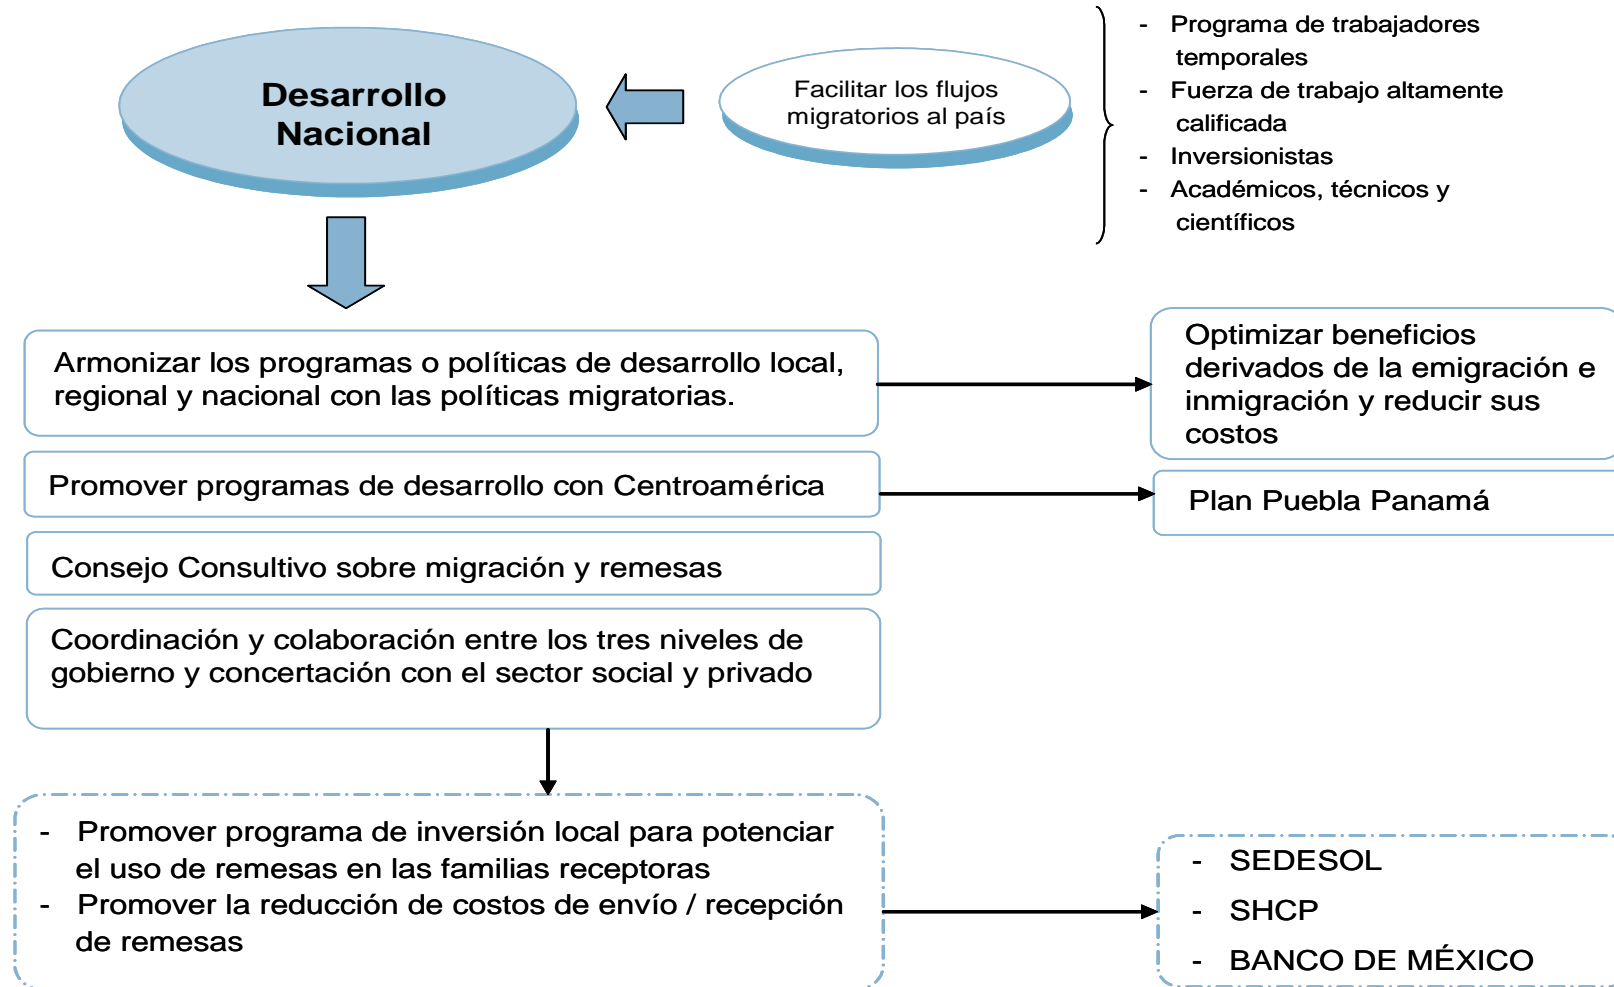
Desarrollo Nacional

Facilitar los flujos migratorios al país

- Programa de trabajadores temporales
- Fuerza de trabajo altamente calificada
- Inversionistas
- Académicos, técnicos y científicos

Armonizar los programas o políticas de desarrollo local, regional y nacional con las políticas migratorias.

Optimizar beneficios derivados de la emigración e inmigración y reducir sus costos

Promover programas de desarrollo con Centroamérica

Plan Puebla Panamá

Consejo Consultivo sobre migración y remesas

Coordinación y colaboración entre los tres niveles de gobierno y concertación con el sector social y privado

- Promover programa de inversión local para potenciar el uso de remesas en las familias receptoras
- Promover la reducción de costos de envío / recepción de remesas

- SEDESOL
- SHCP
- BANCO DE MÉXICO